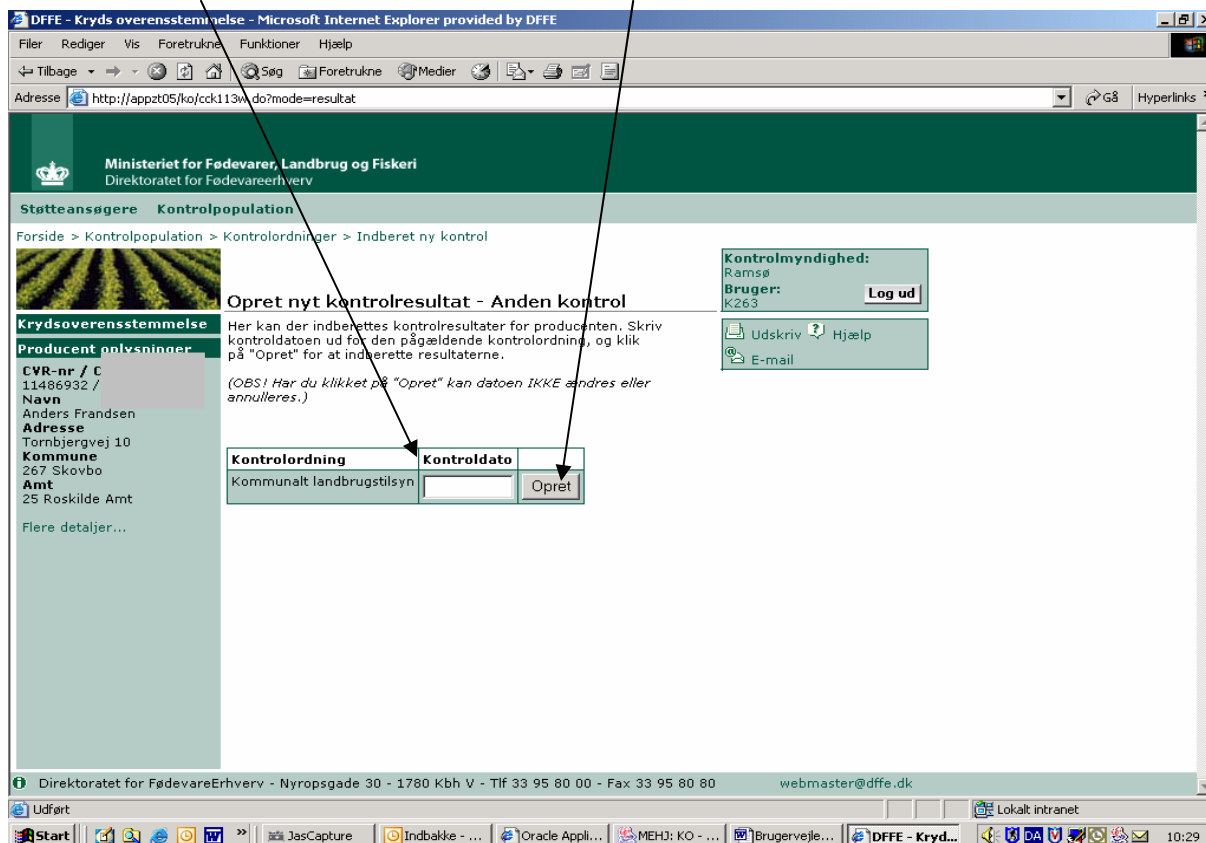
DFFE - Kryds overensstemmelse - Microsoft Internet Explorer provided by DFFE

Filer Rediger Vis Foretrukne Funktioner Hjælp

Tilbage Søg Foretrukne Medier

Adresse http://appzt05/ko/cck113w.do?mode=resultat

Gå Hyperlinks

Ministeriet for Fødevarer, Landbrug og Fiskeri
Direktoratet for Fødevareerhverv

Støtteansøgere Kontrolpopulation

Forside > Kontrolpopulation > Kontrolordninger > Indberet ny kontrol

Kontrolmyndighed:
Ramsø
Bruger:
K263
Log ud

Opret nyt kontrolresultat - Anden kontrol

Her kan der indberettes kontrolresultater for producenten. Skriv kontroldatoen ud for den pågældende kontrolordning, og klik på "Opret" for at indberette resultaterne.

(OBS! Har du klikket på "Opret" kan datoen IKKE ændres eller annulleres.)

Udskriv Hjælp
E-mail

Krydsoverensstemmelse
Producent oplysninger
CVR-nr / C
11486932 /
Navn
Anders Frandsen
Adresse
Tornbjergvej 10
Kommune
267 Skovbo
Amt
25 Roskilde Amt

Flere detaljer...

| Kontrolordning | Kontroldato | |
|---|---|---|
| Kommunalt landbrugstilsyn | | Opret |

Direktoratet for FødevareErhverv - Nyropsgade 30 - 1780 Kbh V - Tlf 33 95 80 00 - Fax 33 95 80 80 webmaster@dffe.dk

Udført
Lokalt intranet

Start JasCapture Indbakke - ... Oracle Appli... MEHJ: KO - ... Brugervejle... DFFE - Kryd... DA 10:29